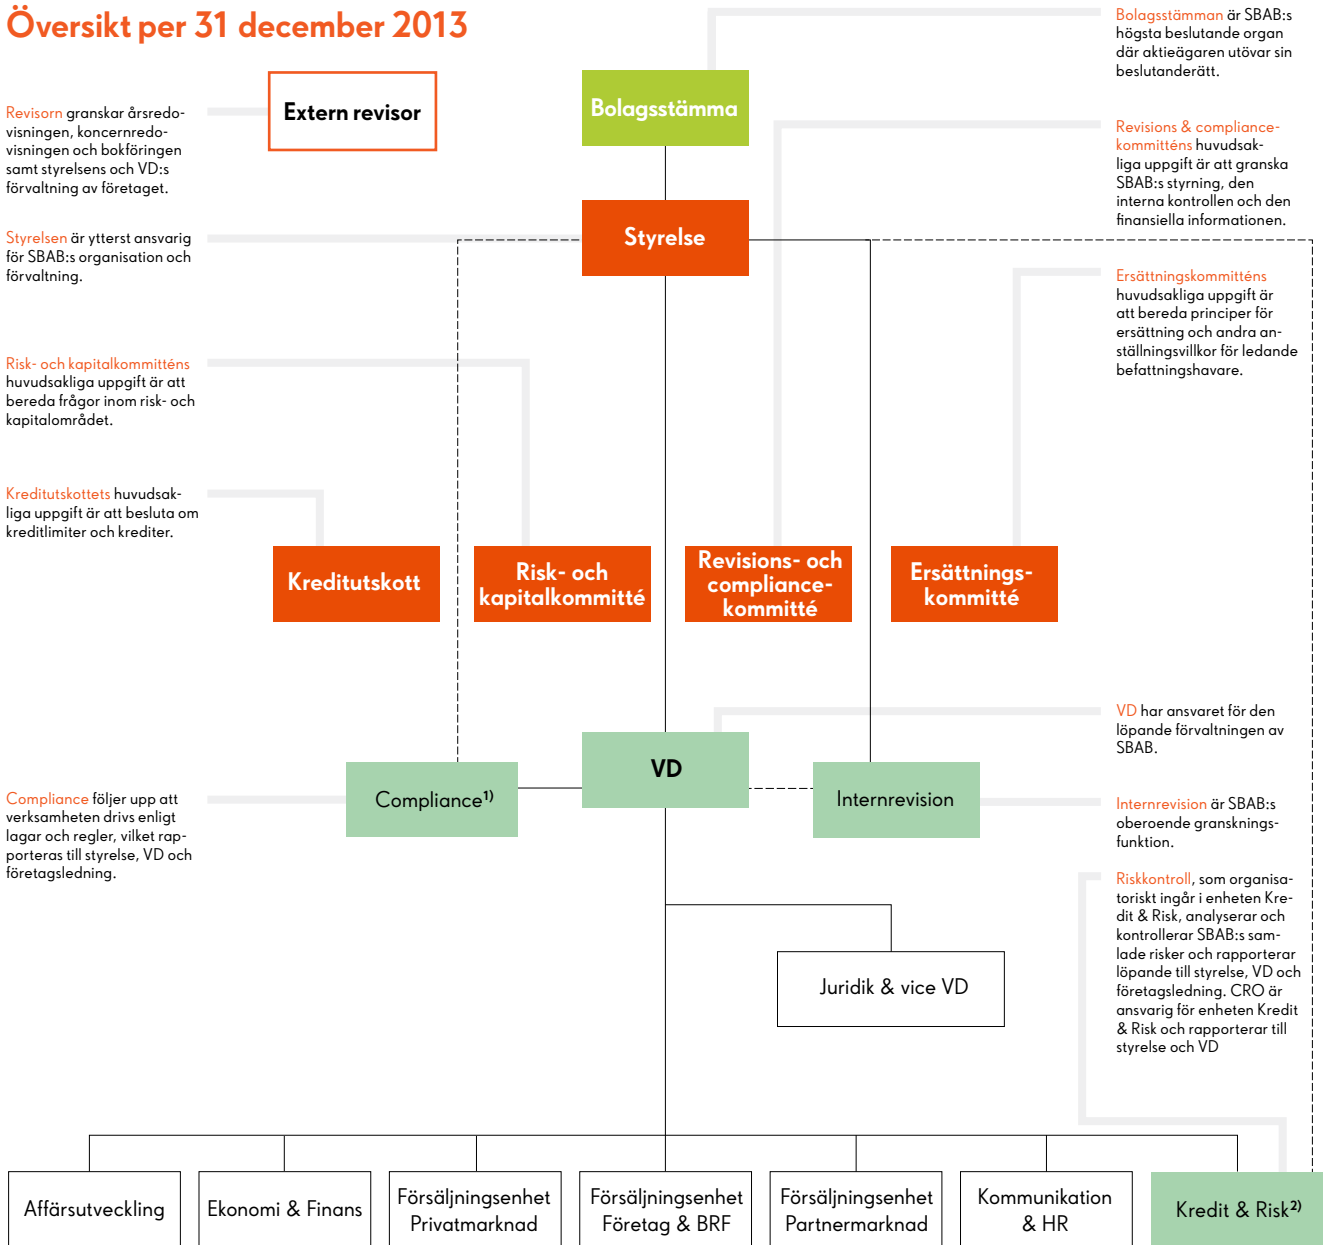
Översikt per 31 december 2013

Bolagsstämman är SBAB:s högsta beslutande organ där aktieägaren utövar sin beslutanderätt.

Revisorn granskar årsredovisningen, koncernredovisningen och bokföringen samt styrelsens och VD:s förvaltning av företaget.

Extern revisor

Bolagsstämma

Revisions & compliancekommitténs huvudsakliga uppgift är att granska SBAB:s styrning, den interna kontrollen och den finansiella informationen.

Styrelsen är ytterst ansvarig för SBAB:s organisation och förvaltning.

Styrelse

Ersättningskommitténs huvudsakliga uppgift är att bereda principer för ersättning och andra anställningsvillkor för ledande befattningshavare.

Risk- och kapitalkommitténs huvudsakliga uppgift är att bereda frågor inom risk- och kapitalområdet.

Kreditutskottets huvudsakliga uppgift är att besluta om kreditlimiter och krediter.

Kreditutskott

Risk- och kapitalkommitté

Revisions- och compliancekommitté

Ersättningskommitté

VD har ansvaret för den löpande förvaltningen av SBAB.

VD

Compliance följer upp att verksamheten drivs enligt lagar och regler, vilket rapporteras till styrelse, VD och företagsledning.

Compliance$^{1)}$

Internrevision

Internrevision är SBAB:s oberoende granskningsfunktion.

Riskkontroll, som organisatoriskt ingår i enheten Kredit & Risk, analyserar och kontrollerar SBAB:s samlade risker och rapporterar löpande till styrelse, VD och företagsledning. CRO är ansvarig för enheten Kredit & Risk och rapporterar till styrelse och VD

Juridik & vice VD

Affärsutveckling

Ekonomi & Finans

Försäljningsenhet Privatmarknad

Försäljningsenhet Företag & BRF

Försäljningsenhet Partnermarknad

Kommunikation & HR

Kredit & Risk$^{2)}$